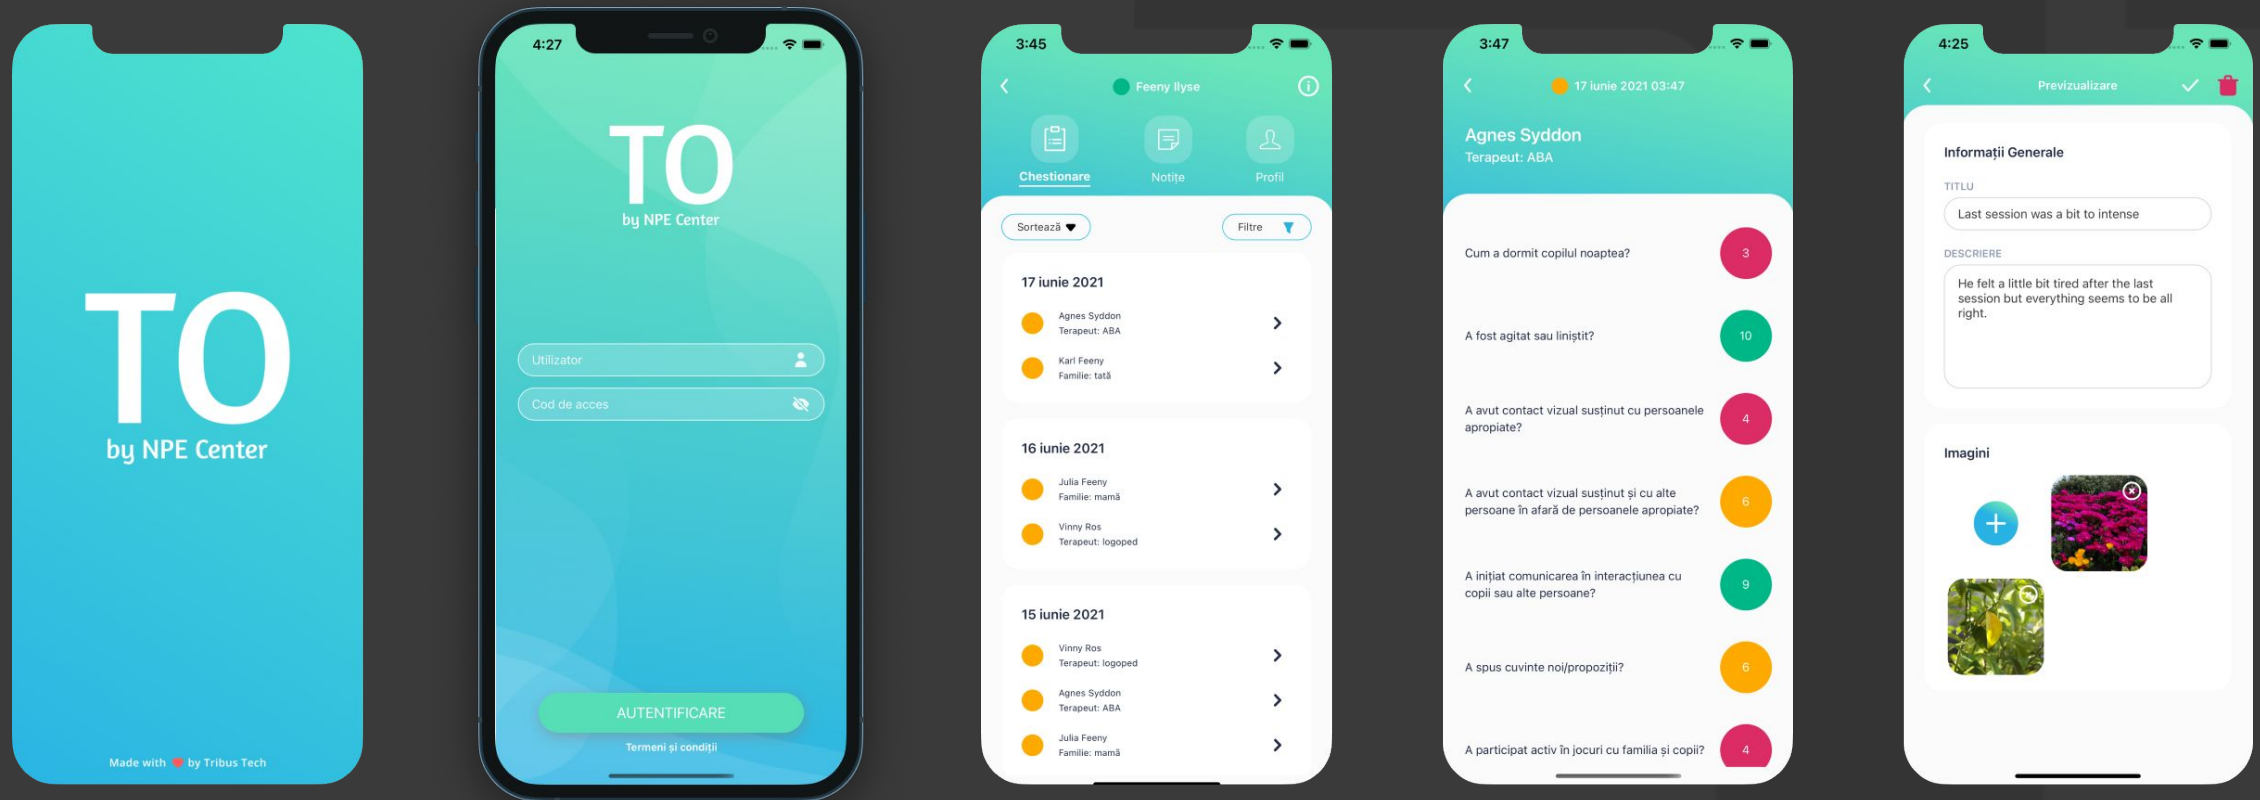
TO
by NPE Center

Made with by Tribus Tech

4:27

TO
by NPE Center

Utilizator

Cod de acces

AUTENTIFICARE

Termeni și condiții

3:45

Feeny Ilyse

Chestionare

Notițe

Profil

Sortează

Filtre

17 iunie 2021

Agnes Syddon
Terapeut: ABA

Karl Feeny
Familie: tată

16 iunie 2021

Julia Feeny
Familie: mamă

Vinny Ros
Terapeut: logoped

15 iunie 2021

Vinny Ros
Terapeut: logoped

Agnes Syddon
Terapeut: ABA

Julia Feeny
Familie: mamă

3:47

17 iunie 2021 03:47

Agnes Syddon
Terapeut: ABA

Cum a dormit copilul noaptea? 3

A fost agitat sau liniștit? 10

A avut contact vizual susținut cu persoanele apropiate? 4

A avut contact vizual susținut și cu alte persoane în afară de persoanele apropiate? 6

A inițiat comunicarea în interacțiunea cu copii sau alte persoane? 9

A spus cuvinte noi/propoziții? 6

A participat activ în jocuri cu familia și copii? 4

4:25

Previzualizare

Informații Generale

TITLU

Last session was a bit to intense

DESCRIERE

He felt a little bit tired after the last session but everything seems to be all right.

Imagini